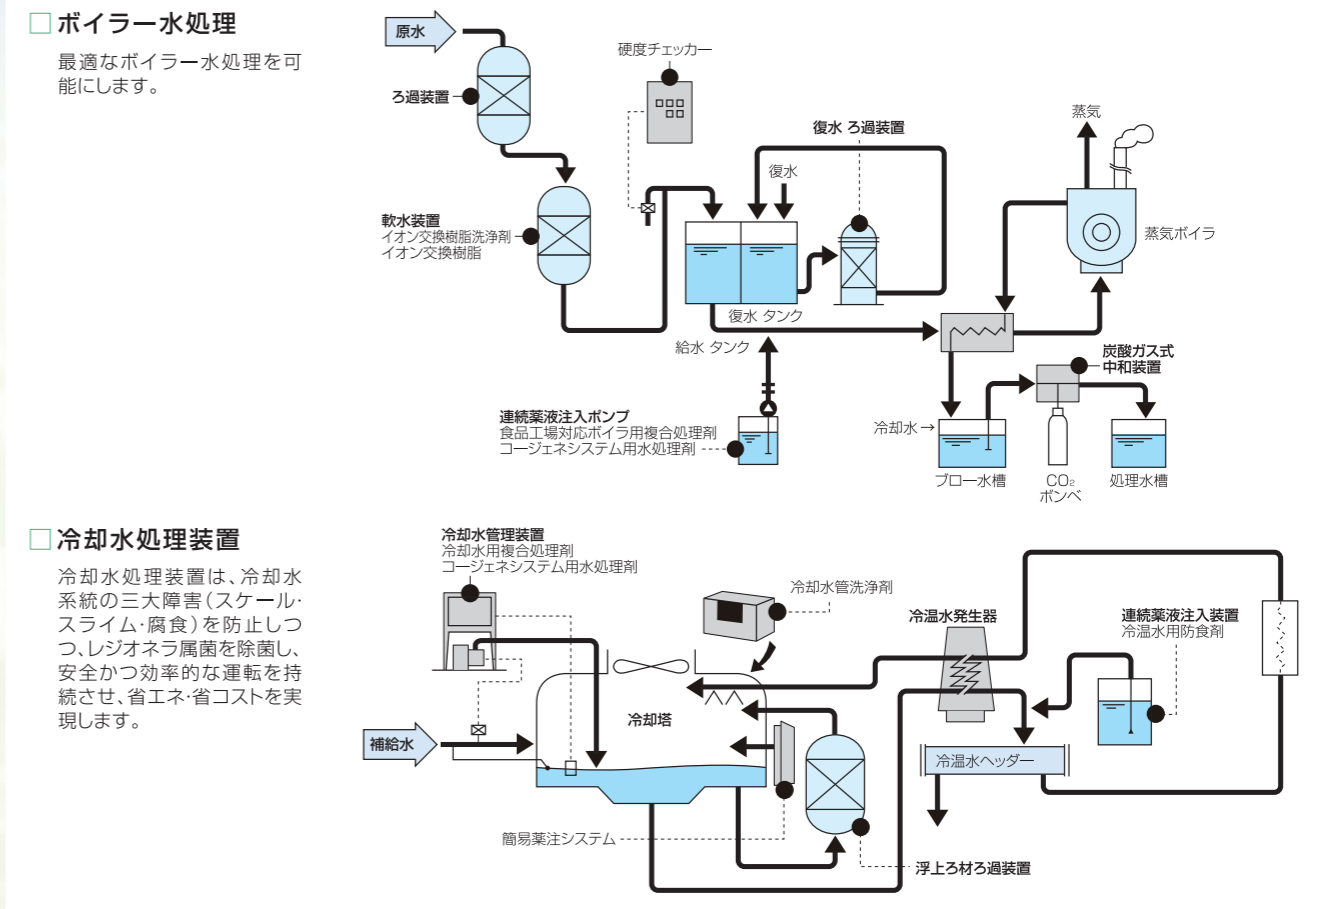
□ボイラー水処理

最適なボイラー水処理を可能にします。

原水
ろ過装置
硬度チェッカー
復水 ろ過装置
蒸気
復水
軟水装置
イオン交換樹脂洗浄剤
イオン交換樹脂
蒸気ボイラ
復水 タンク
給水 タンク
炭酸ガス式
中和装置
連続薬液注入ポンプ
食品工場対応ボイラ用複合処理剤
コージェネシステム用水処理剤
冷却水→
ブロー水槽
$CO_2$
ボンベ
処理水槽

□冷却水処理装置

冷却水処理装置は、冷却水系統の三大障害(スケール・スライム・腐食)を防止しつつ、レジオネラ属菌を除菌し、安全かつ効率的な運転を持続させ、省エネ・省コストを実現します。

冷却水管理装置
冷却水用複合処理剤
コージェネシステム用水処理剤
冷却水管洗浄剤
冷温水発生器
連続薬液注入装置
冷温水用防食剤
冷却塔
補給水
冷温水ヘッダー
簡易薬注システム
浮上ろ材ろ過装置